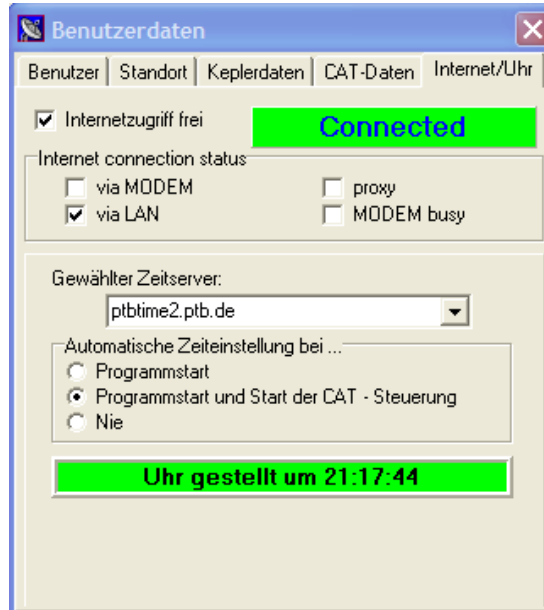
Benutzerdaten

Benutzer | Standort | Keplerdaten | CAT-Daten | Internet/Uhr

Internetzugriff frei

Connected

Internet connection status

via MODEM

proxy

via LAN

MODEM busy

Gewählter Zeitserver:

ptbtime2.ptb.de

Automatische Zeiteinstellung bei ...

Programmstart

Programmstart und Start der CAT - Steuerung

Nie

Uhr gestellt um 21:17:44